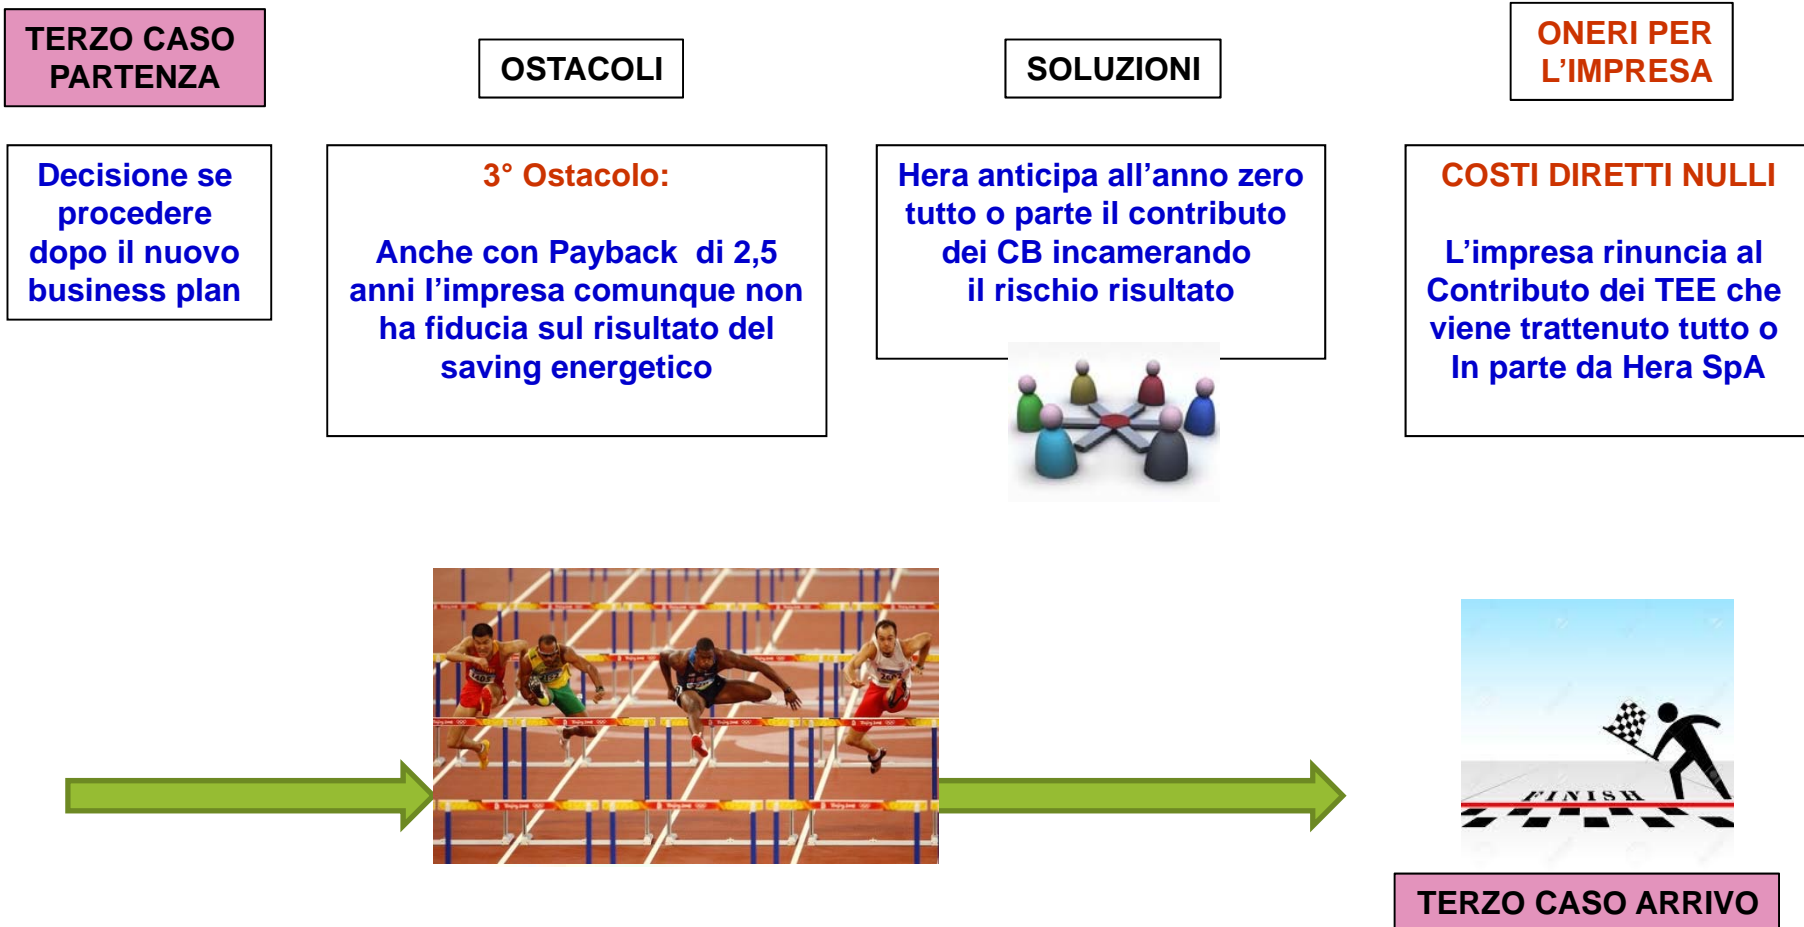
TERZO CASO PARTENZA

OSTACOLI

SOLUZIONI

ONERI PER L'IMPRESA

Decisione se procedere dopo il nuovo business plan

3° Ostacolo:

Anche con Payback di 2,5 anni l'impresa comunque non ha fiducia sul risultato del saving energetico

Hera anticipa all'anno zero tutto o parte il contributo dei CB incamerando il rischio risultato

COSTI DIRETTI NULLI

L'impresa rinuncia al Contributo dei TEE che viene trattenuto tutto o In parte da Hera SpA

FINISH

TERZO CASO ARRIVO